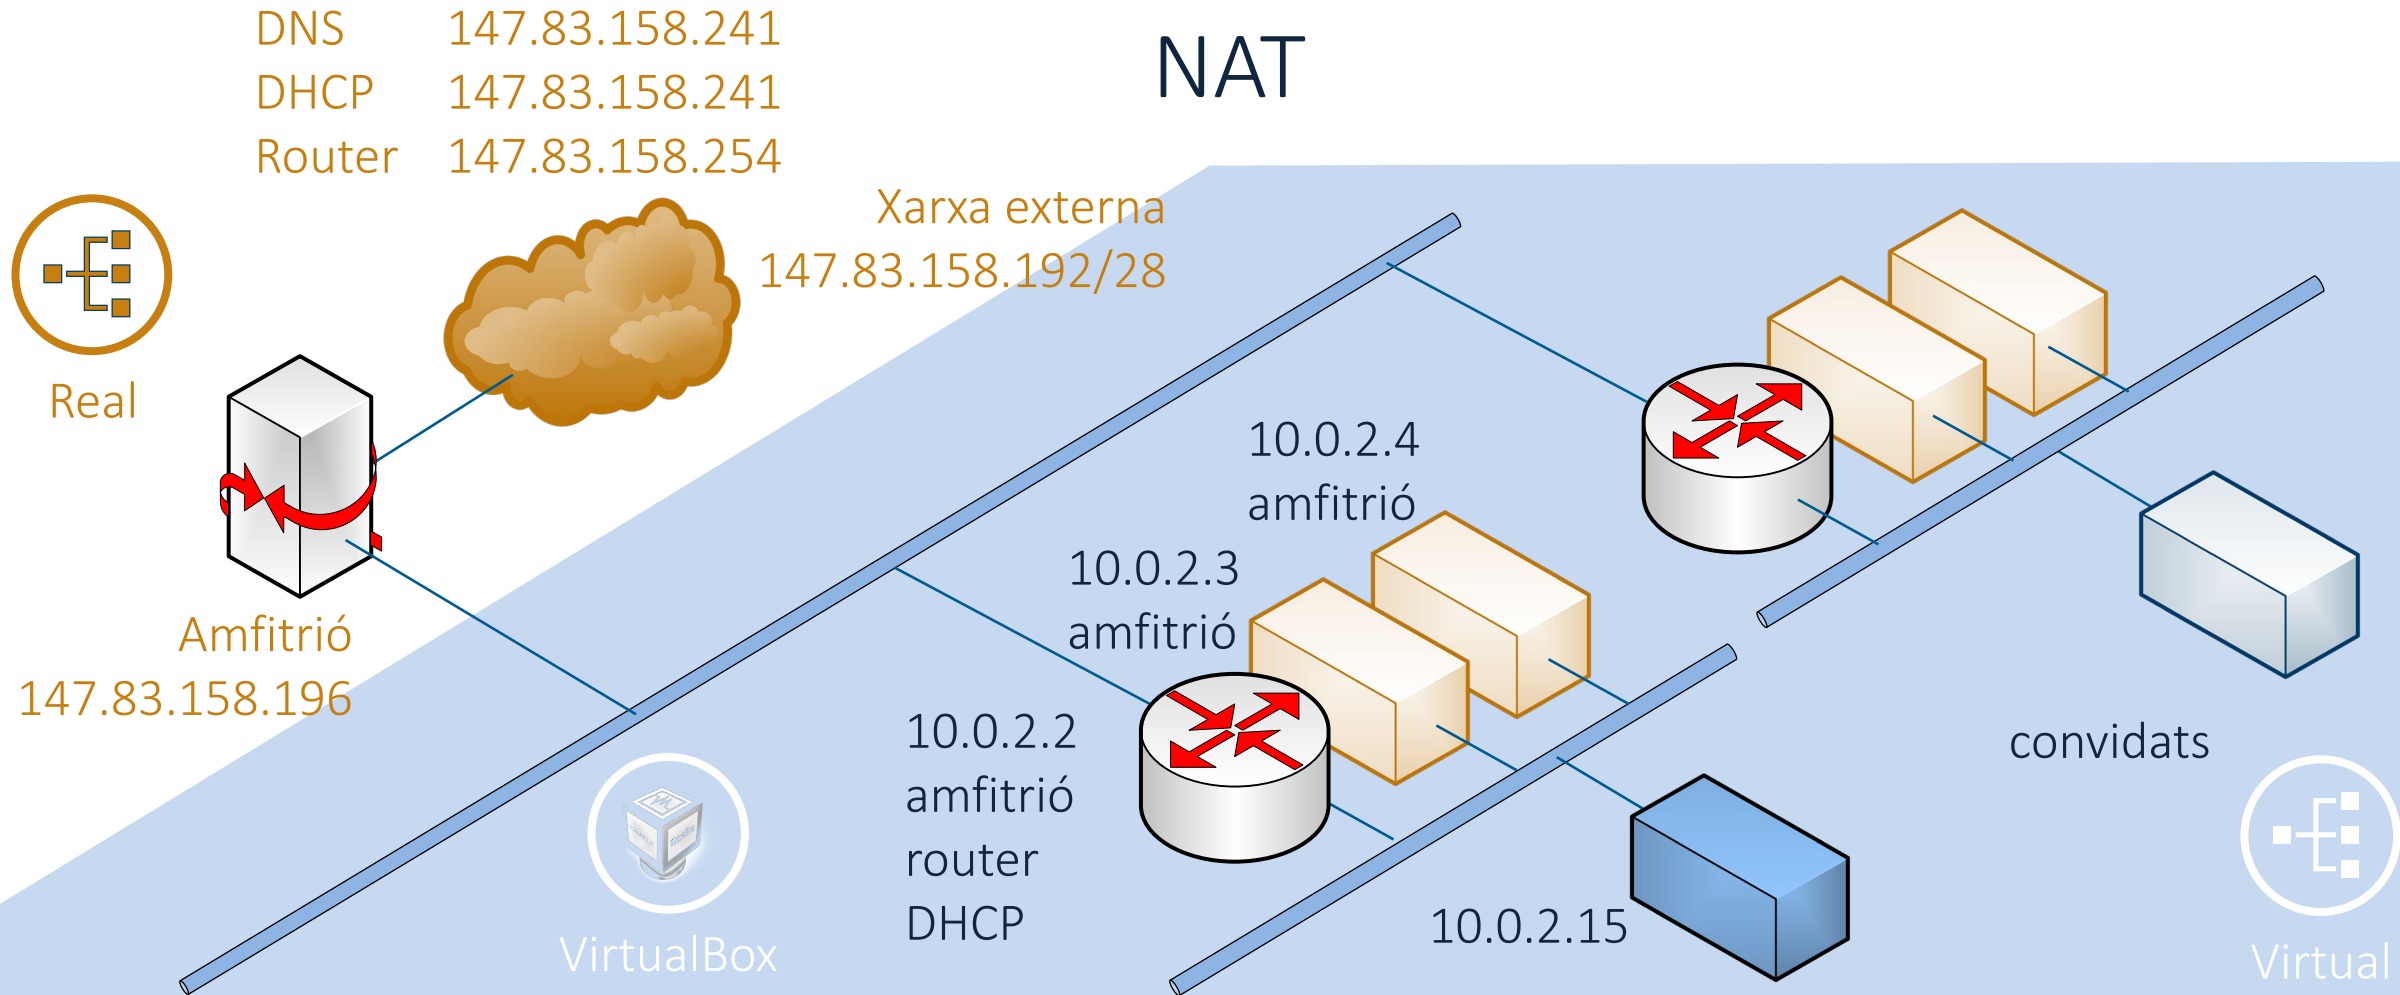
DNS 147.83.158.241
DHCP 147.83.158.241
Router 147.83.158.254

NAT

Xarxa externa
147.83.158.192/28

Real

Amfitrió
147.83.158.196

10.0.2.4
amfitrió

10.0.2.3
amfitrió

10.0.2.2
amfitrió
router
DHCP

10.0.2.15

convidats

VirtualBox

Virtual